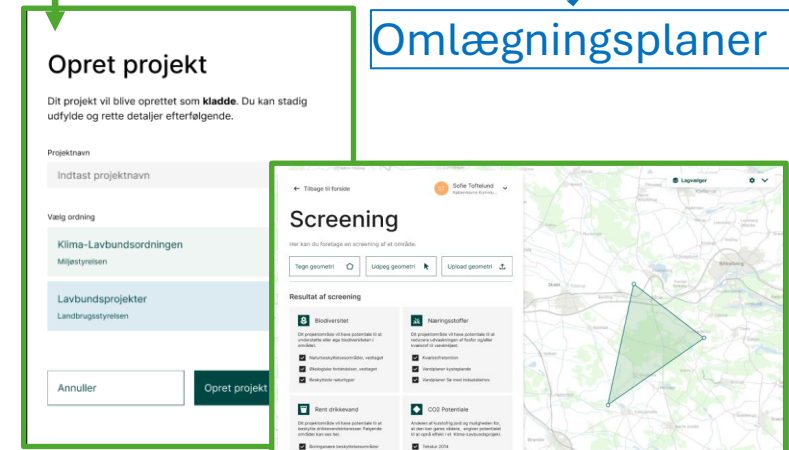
Omlægningsplaner

Opret projekt

Dit projekt vil blive oprettet som **kladde**. Du kan stadig udfylde og rette detaljer efterfølgende.

Projektnavn

Indtast projektnavn

Vælg ordning

Klima-Lavbundsordningen
Miljøstyrelsen

Lavbundsprojekter
Landbrugsstyrelsen

Annuller

Opret projekt

Tilbage til forside

ST Sofie Toftelund
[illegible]

Lagvælger

Screening

Her kan du foretage en screening af et område.

Tegn geometri

Udpeg geometri

Upload geometri

Resultat af screening

Biodiversitet
Dit projektområde vil have potentiale til at understøtte eller øge biodiversiteten i området.
Naturbeskyttelsesområder, vedtaget
Økologiske forbindelser, vedtaget
Beskyttede naturtyper

Næringsstoffer
Dit projektområde vil have potentiale til at reducere udvaskningen af fosfor og/eller kvælstof til vandmiljøet.
Kvælstofretention
Vandplaner kystvande
Vandplaner 3a mod indsatsbehov

Rent drikkevand
Dit projektområde vil have potentiale til at beskytte drikkevandsinteresser. Følgende områder kan ses her.
Boringsnære beskyttelsesområder

CO2 Potentiale
Andelen af kulstofrig jord og muligheden for, at den kan gøres våd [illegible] potentiale til et opnå effekt i et Klima-Lavbundsprojekt.
Tekstur 2014